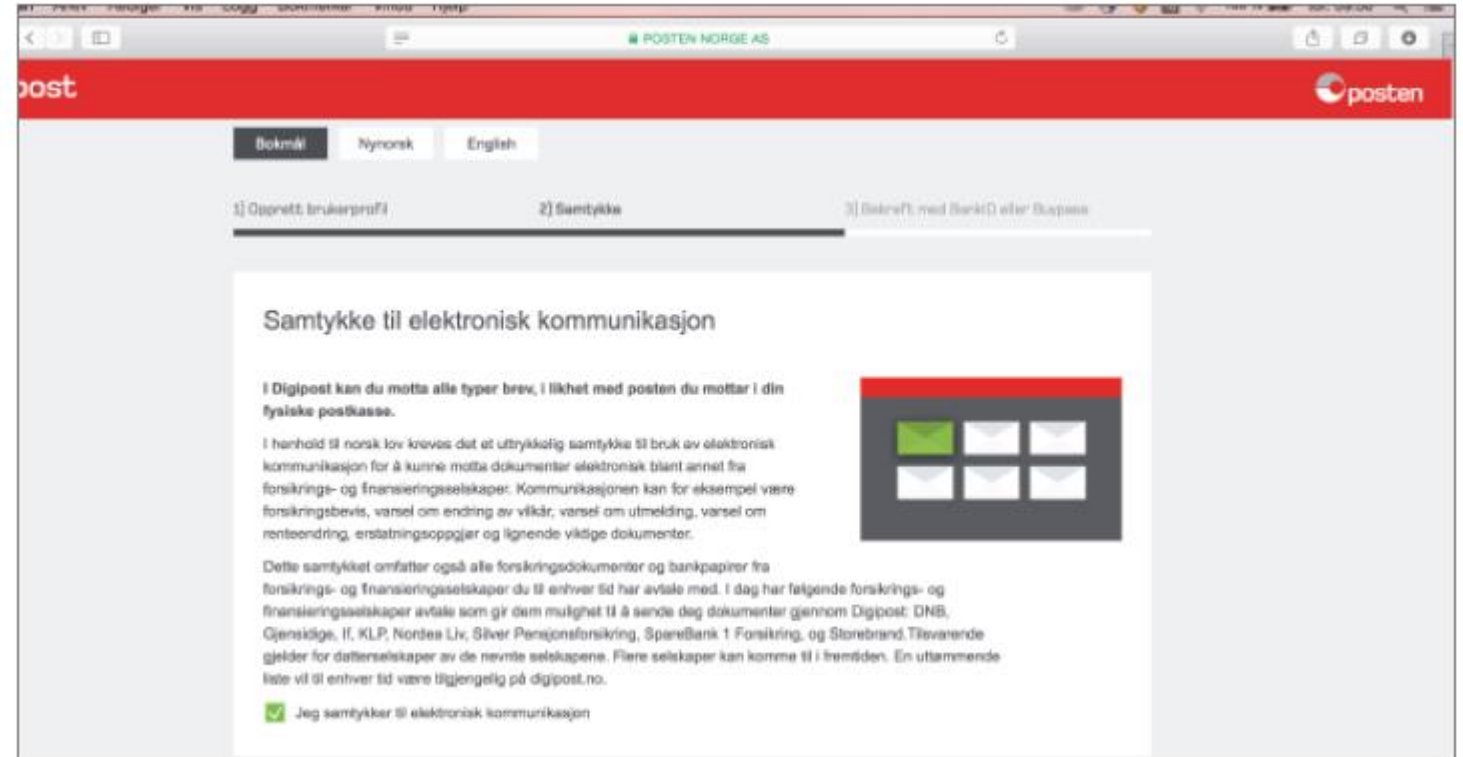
POSTEN NORGE AS

post

posten

Bokmål Nynorsk English

1) Opprett brukerprofil 2) Samtykke 3) Bekreft med BankID eller Buypass

Samtykke til elektronisk kommunikasjon

I Digipost kan du motta alle typer brev, i likhet med posten du mottar i din fysiske postkasse.

I henhold til norsk lov kreves det et uttrykkelig samtykke til bruk av elektronisk kommunikasjon for å kunne motta dokumenter elektronisk blant annet fra forsikrings- og finansieringsselskaper. Kommunikasjonen kan for eksempel være forsikringsbevis, varsel om endring av vilkår, varsel om utmelding, varsel om renteendring, erstatningsoppgjør og lignende viktige dokumenter.

Dette samtykket omfatter også alle forsikringsdokumenter og bankpapirer fra forsikrings- og finansieringsselskaper du til enhver tid har avtale med. I dag har følgende forsikrings- og finansieringsselskaper avtale som gir dem mulighet til å sende deg dokumenter gjennom Digipost: DNB, Gjensidige, If, KLP, Nordea Liv, Silver Pensjonsforsikring, SpareBank 1 Forsikring, og Storebrand.Tilsvarende gjelder for datterselskaper av de nevnte selskapene. Flere selskaper kan komme til i fremtiden. En uttømmende liste vil til enhver tid være tilgjengelig på digipost.no.

Jeg samtykker til elektronisk kommunikasjon